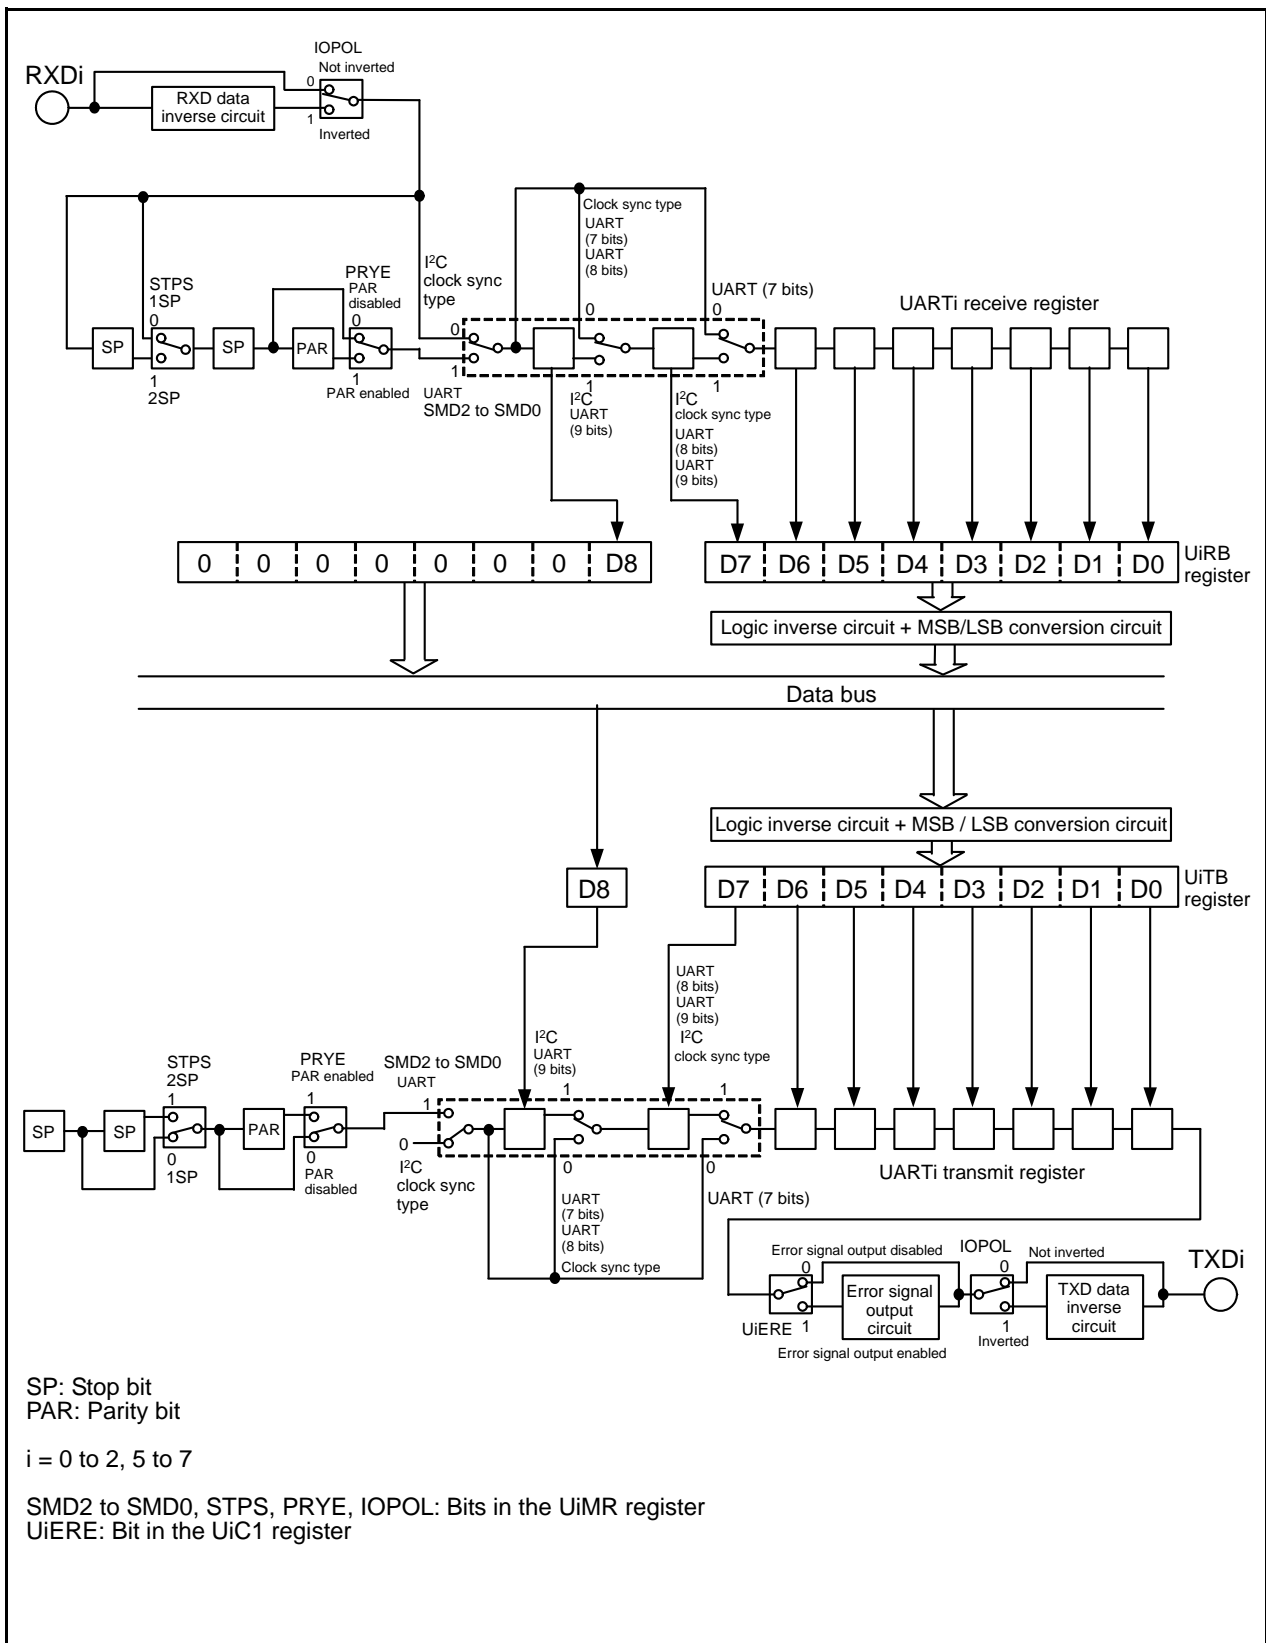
IOPOL
Not inverted
0
RXDi
RXD data inverse circuit
1
Inverted

Clock sync type
UART (7 bits)
UART (8 bits)

$I^2C$ clock sync type

STPS
1SP
0

PRYE
PAR disabled
0

0
UART (7 bits)
UARTi receive register

SP
SP
PAR
0
1
2SP
1
PAR enabled
1
UART
SMD2 to SMD0
1
$I^2C$
UART
(9 bits)
1
$I^2C$
clock sync type
UART
(8 bits)
UART
(9 bits)
1

| 0 | 0 | 0 | 0 | 0 | 0 | 0 | D8 |
|---|---|---|---|---|---|---|---|

| D7 | D6 | D5 | D4 | D3 | D2 | D1 | D0 |
|---|---|---|---|---|---|---|---|

UiRB register

Logic inverse circuit + MSB/LSB conversion circuit

Data bus

Logic inverse circuit + MSB / LSB conversion circuit

D8

| D7 | D6 | D5 | D4 | D3 | D2 | D1 | D0 |
|---|---|---|---|---|---|---|---|

UiTB register

UART
(8 bits)
UART
(9 bits)
$I^2C$
clock sync type

$I^2C$
UART
(9 bits)

STPS
2SP
1

PRYE
PAR enabled
1

SMD2 to SMD0
UART
1
1
1

SP
SP
PAR
0
1SP
0
PAR disabled
0
$I^2C$ clock sync type
0
0
UARTi transmit register
UART (7 bits)

UART
(7 bits)
UART
(8 bits)
Clock sync type

Error signal output disabled
0
IOPOL
0
Not inverted
TXDi
Error signal output circuit
TXD data inverse circuit
UiERE 1
1
Inverted
Error signal output enabled

SP: Stop bit
PAR: Parity bit

i = 0 to 2, 5 to 7

SMD2 to SMD0, STPS, PRYE, IOPOL: Bits in the UiMR register
UiERE: Bit in the UiC1 register